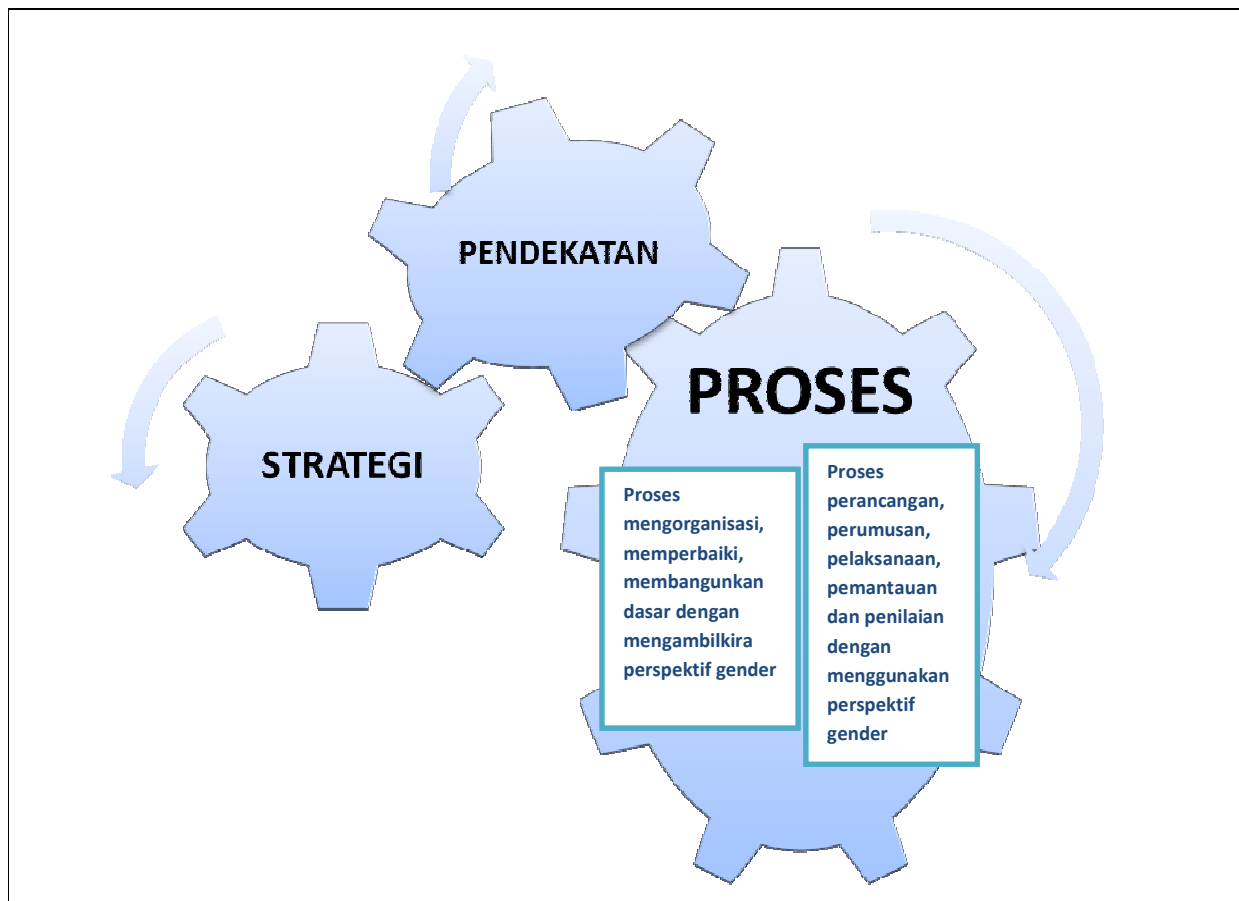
PENDEKATAN

STRATEGI

PROSES

Proses mengorganisasi, memperbaiki, membangunkan dasar dengan mengambilkira perspektif gender

Proses perancangan, perumusan, pelaksanaan, pemantauan dan penilaian dengan menggunakan perspektif gender